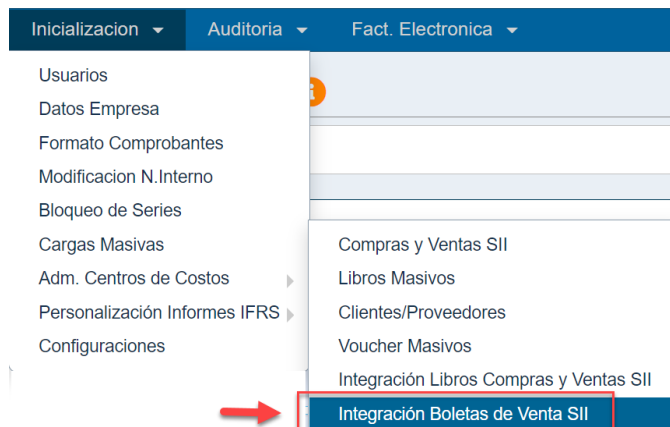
Inicializacion ▾ Auditoria ▾ Fact. Electronica ▾

Usuarios
Datos Empresa
Formato Comprobantes
Modificacion N.Interno
Bloqueo de Series
Cargas Masivas
Adm. Centros de Costos
Personalización Informes IFRS
Configuraciones

Compras y Ventas SII
Libros Masivos
Clientes/Proveedores
Voucher Masivos
Integración Libros Compras y Ventas SII
Integración Boletas de Venta SII